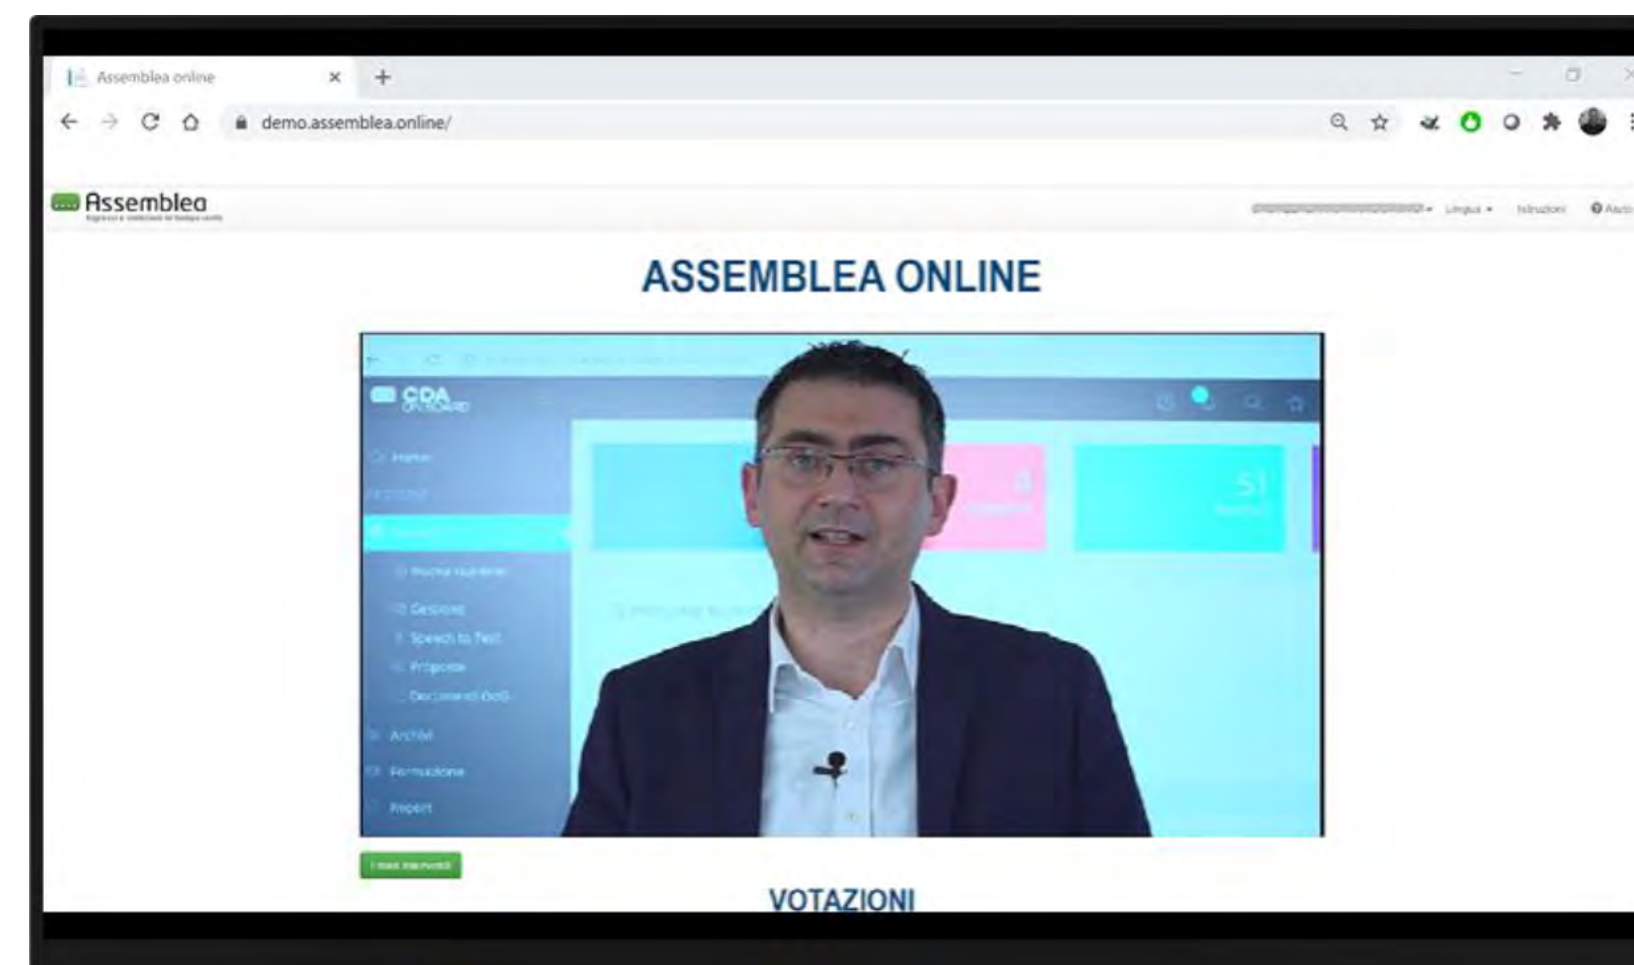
Assemblea online

demo.assemblea.online/

Assemblea

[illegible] Lingua Istruzioni Aiuto

ASSEMBLEA ONLINE

CDA ON BOARD

Home

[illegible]

Nuova riunione

Gestione

Speech to Text

Proposte

Documenti CdA

Archivi

Formazione

Report

4

51

I miei interventi

VOTAZIONI